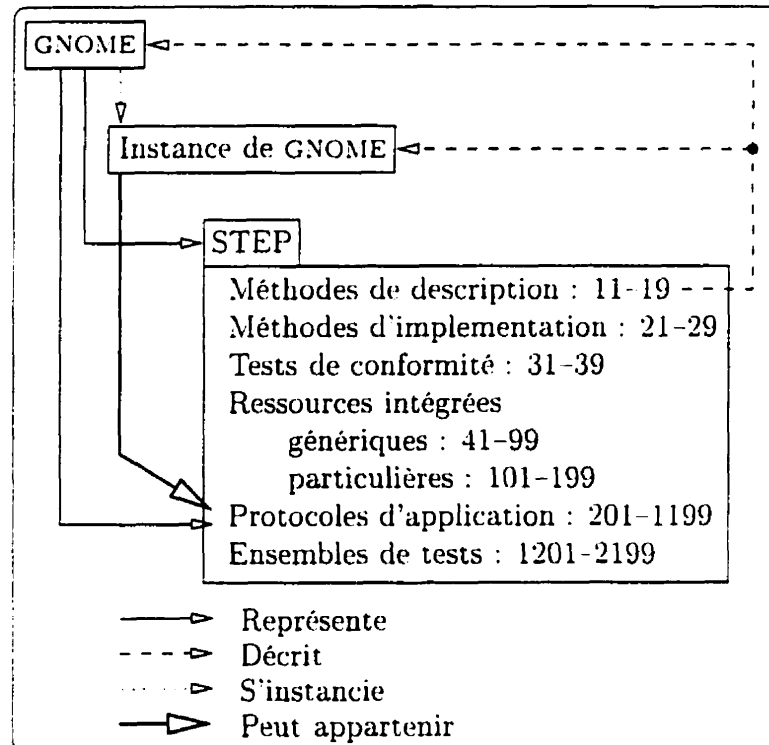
GNOME

Instance de GNOME

STEP

Méthodes de description : 11-19
Méthodes d'implementation : 21-29
Tests de conformité : 31-39
Ressources intégrées
génériques : 41-99
particulières : 101-199
Protocoles d'application : 201-1199
Ensembles de tests : 1201-2199

Représente
Décrit
S'instancie
Peut appartenir